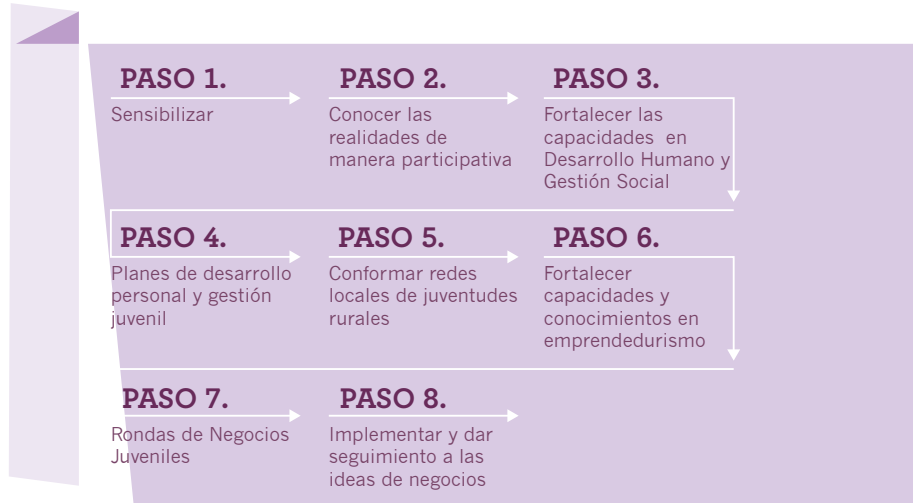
PASO 1.
Sensibilizar

PASO 2.
Conocer las realidades de manera participativa

PASO 3.
Fortalecer las capacidades en Desarrollo Humano y Gestión Social

PASO 4.
Planes de desarrollo personal y gestión juvenil

PASO 5.
Conformar redes locales de juventudes rurales

PASO 6.
Fortalecer capacidades y conocimientos en emprendedurismo

PASO 7.
Rondas de Negocios Juveniles

PASO 8.
Implementar y dar seguimiento a las ideas de negocios